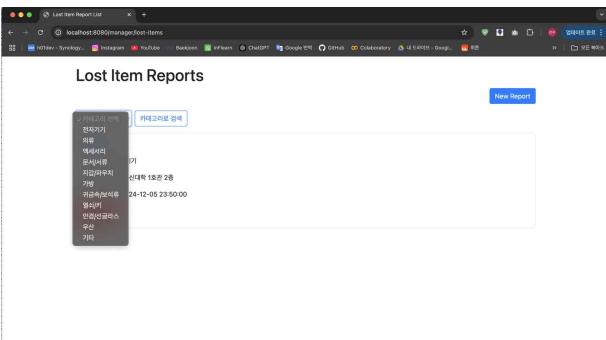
Lost Item Report List ×

localhost:8080/manager/lost-items

n0tdev - Synology... Instagram YouTube Baekjoon Inflearn ChatGPT Google 번역 GitHub Colaboratory 내 드라이브 - Googl... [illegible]

업데이트 완료

모든 북마크

Lost Item Reports

New Report

✓ 카테고리 선택
전자기기
의류
액세서리
문서/서류
지갑/파우치
가방
귀금속/보석류
열쇠/키
안경/선글라스
우산
기타

카테고리로 검색

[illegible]기

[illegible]신대학 1호관 2층

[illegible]24-12-05 23:50:00